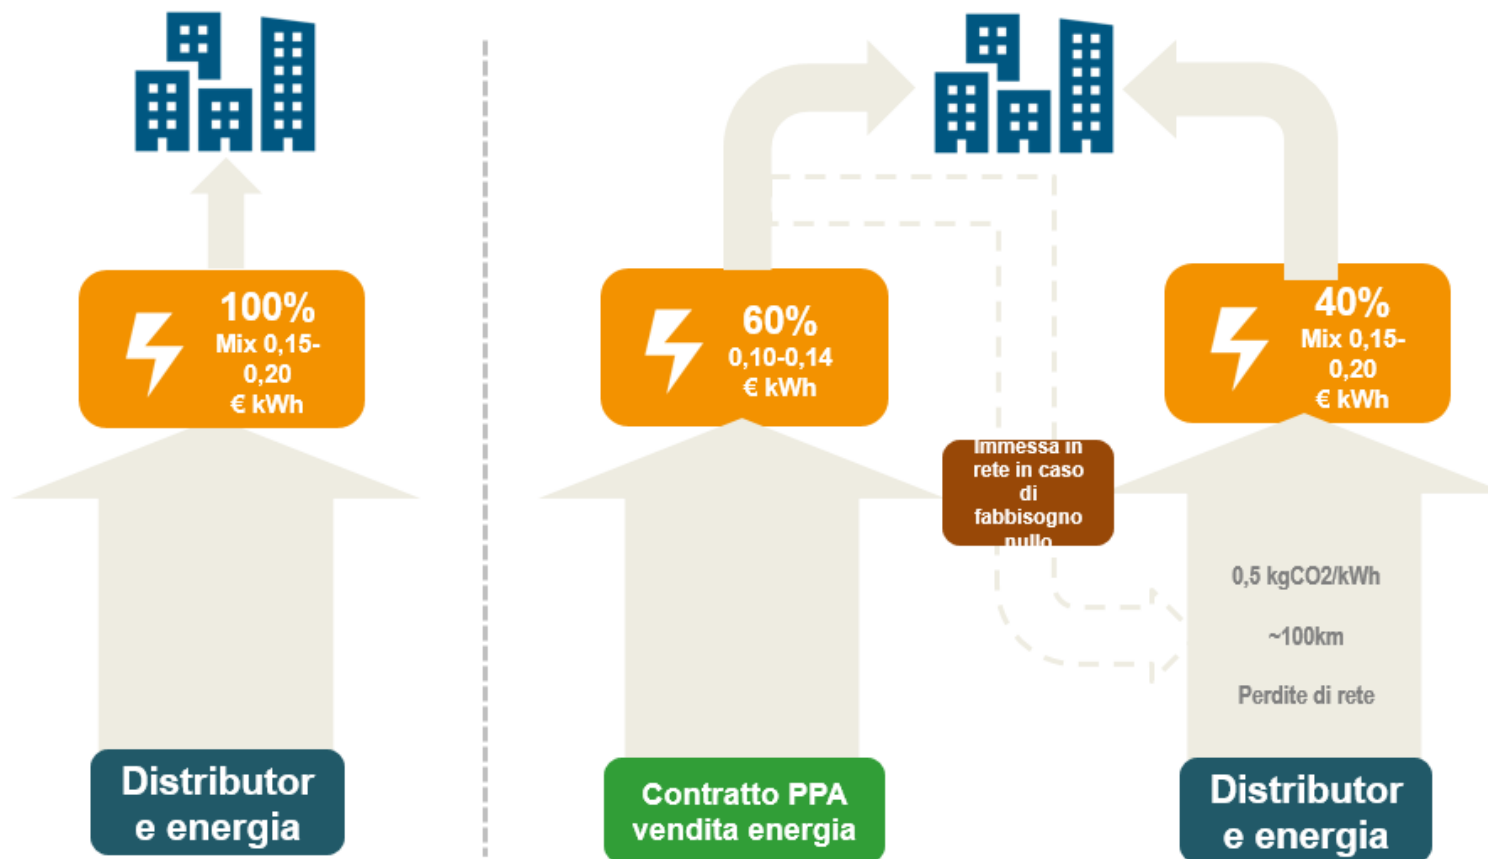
100%
Mix 0,15-0,20
€ kWh

Distributor e energia

60%
0,10-0,14
€ kWh

Contratto PPA vendita energia

Immessa in rete in caso di fabbisogno nullo

40%
Mix 0,15-0,20
€ kWh

0,5 kgCO2/kWh

~100km

Perdite di rete

Distributor e energia